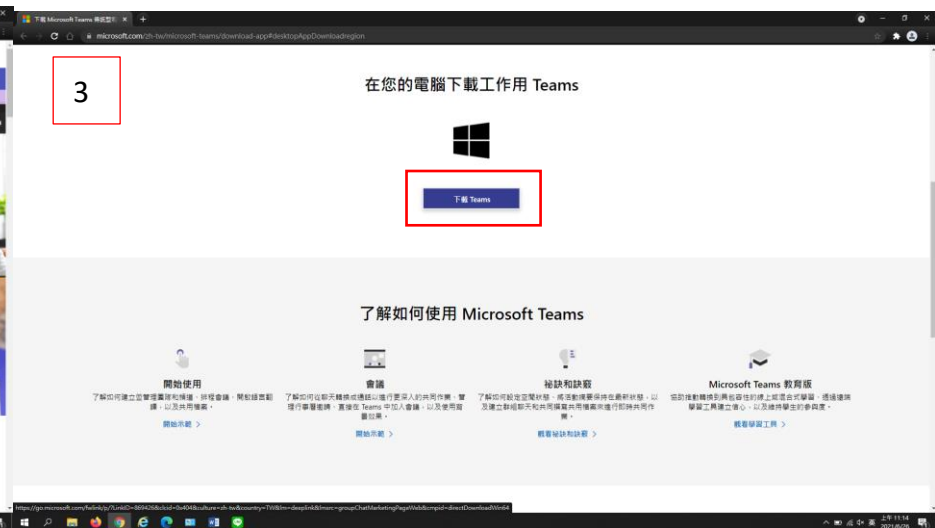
下載 Microsoft Teams 專區聖殿 ×

microsoft.com/zh-tw/microsoft-teams/download-app#desktopAppDownloadregion

3

在您的電腦下載工作用 Teams

下載 Teams

了解如何使用 Microsoft Teams

開始使用

了解如何建立並管理團隊和頻道、排程會議、開啟語言翻譯，以及共用檔案。

開始示範 >

會議

了解如何從聊天轉換成通話以進行更深入的共同作業、管理行事曆邀請、直接在 Teams 中加入會議，以及使用背景效果。

開始示範 >

秘訣和訣竅

了解如何設定您的狀態、保持在最新狀態，以及建立群組聊天和共同撰寫共用檔案來進行即時共同作業。

觀看秘訣和訣竅 >

Microsoft Teams 教育版

協助推動轉換到具包容性的線上或混合式學習，透過遠端學習工具建立信心，以及維持學生的參與度。

觀看學習工具 >

https://go.microsoft.com/fwlink/p/?LinkID=869426&clcid=0x404&culture=zh-tw&country=TW&lm=deeplink&lmsrc=groupChatMarketingPageWeb&cmpid=directDownloadWin64

上午 11:14
2021/6/26